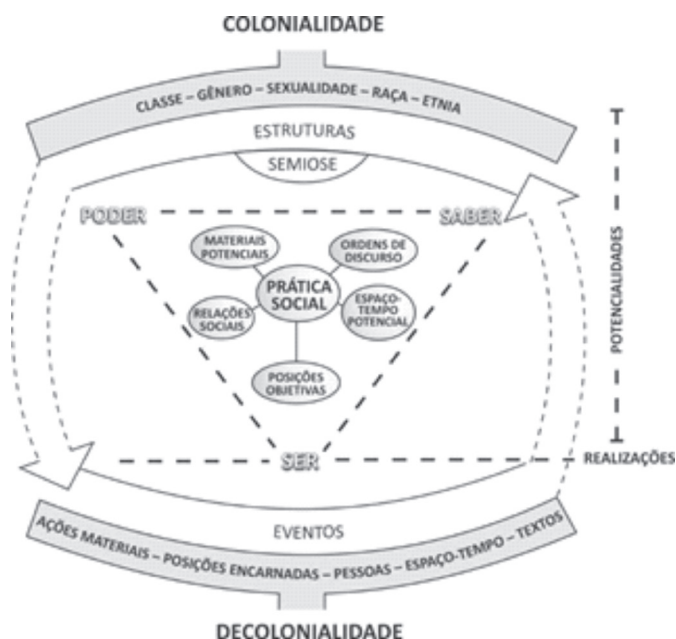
COLONIALIDADE

CLASSE – GÊNERO – SEXUALIDADE – RAÇA – ETNIA

ESTRUTURAS

SEMIOSE

PODER

SABER

MATERIAIS POTENCIAIS

ORDENS DE DISCURSO

PRÁTICA SOCIAL

RELAÇÕES SOCIAIS

ESPAÇO-TEMPO POTENCIAL

POSIÇÕES OBJETIVAS

SER

POTENCIALIDADES

REALIZAÇÕES

EVENTOS

AÇÕES MATERIAIS – POSIÇÕES ENCARNADAS – PESSOAS – ESPAÇO-TEMPO – TEXTOS

DECOLONIALIDADE